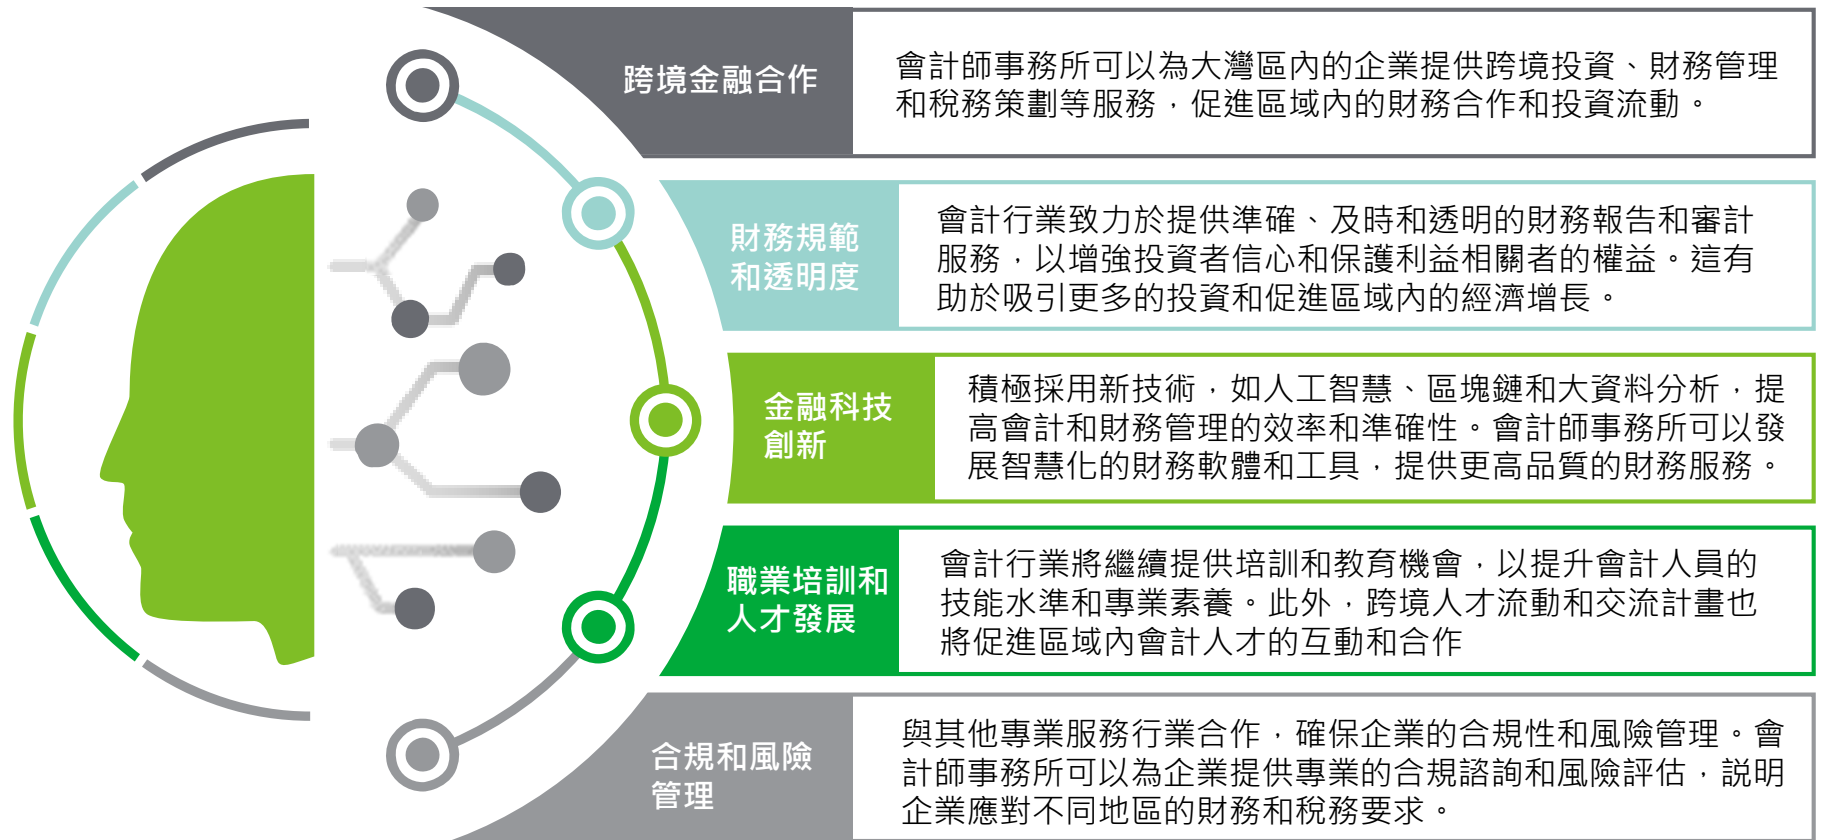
跨境金融合作

會計師事務所可以為大灣區內的企業提供跨境投資、財務管理和稅務策劃等服務，促進區域內的財務合作和投資流動。

財務規範和透明度

會計行業致力於提供準確、及時和透明的財務報告和審計服務，以增強投資者信心和保護利益相關者的權益。這有助於吸引更多的投資和促進區域內的經濟增長。

金融科技創新

積極採用新技術，如人工智慧、區塊鏈和大資料分析，提高會計和財務管理的效率和準確性。會計師事務所可以發展智慧化的財務軟體和工具，提供更高品質的財務服務。

職業培訓和人才發展

會計行業將繼續提供培訓和教育機會，以提升會計人員的技能水準和專業素養。此外，跨境人才流動和交流計畫也將促進區域內會計人才的互動和合作

合規和風險管理

與其他專業服務行業合作，確保企業的合規性和風險管理。會計師事務所可以為企業提供專業的合規諮詢和風險評估，説明企業應對不同地區的財務和稅務要求。